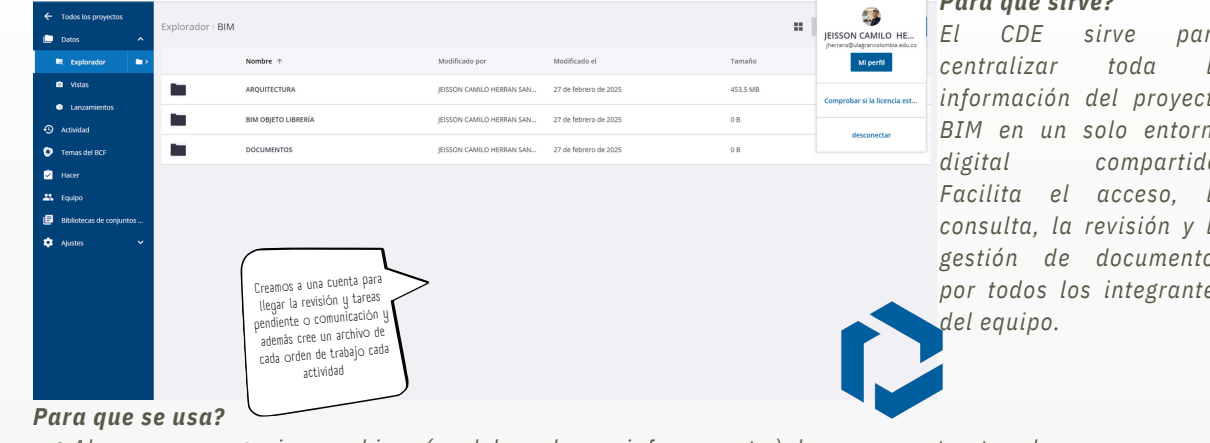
← Todos los proyectos
Datos
Explorador
Vistas
Lanzamientos
Actividad
Temas del BCF
Hacer
Equipo
Bibliotecas de conjuntos ...
Ajustes

Explorador › BIM

| Nombre ↑ | Modificado por | Modificado el | Tamaño |
|---|---|---|---|
| ARQUITECTURA | JEISSON CAMILO HERRAN SAN... | 27 de febrero de 2025 | 453,5 MB |
| BIM OBJETO LIBRERÍA | JEISSON CAMILO HERRAN SAN... | 27 de febrero de 2025 | 0 B |
| DOCUMENTOS | JEISSON CAMILO HERRAN SAN... | 27 de febrero de 2025 | 0 B |

JEISSON CAMILO HE...
jherrans@ulagrancolombia.edu.co
Mi perfil
Comprobar si la licencia est...
desconectar

Creamos a una cuenta para llegar la revisión y tareas pendiente o comunicación y además cree un archivo de cada orden de trabajo cada actividad

Para que sirve?
El CDE sirve par centralizar toda l información del proyect BIM en un solo entorn digital compartid Facilita el acceso, l consulta, la revisión y l gestión de document por todos los integrante del equipo.

Para que se usa?
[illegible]